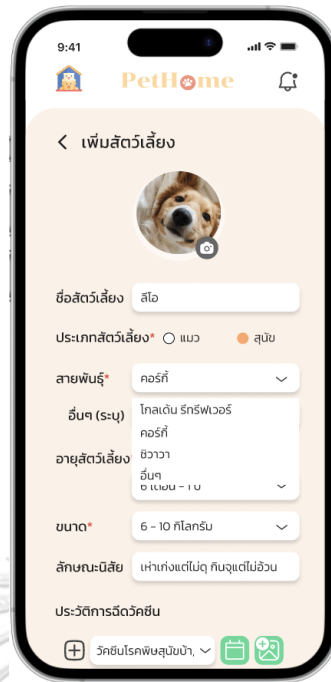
9:41

PetHome

เพิ่มสัตว์เลี้ยง

ชื่อสัตว์เลี้ยง ลีโอ

ประเภทสัตว์เลี้ยง* แมว สุนัข

สายพันธุ์* คอร์กี้

อื่นๆ (ระบุ)

โกลเด้น รีทรีฟเวอร์
คอร์กี้
ชิวาวา
อื่นๆ

อายุสัตว์เลี้ยง 6 เดือน - 1 ปี

ขนาด* 6 - 10 กิโลกรัม

ลักษณะนิสัย เห่าเก่งแต่ไม่ดุ กินจุแต่ไม่อ้วน

ประวัติการฉีดวัคซีน

วัคซีนโรคพิษสุนัขบ้า,